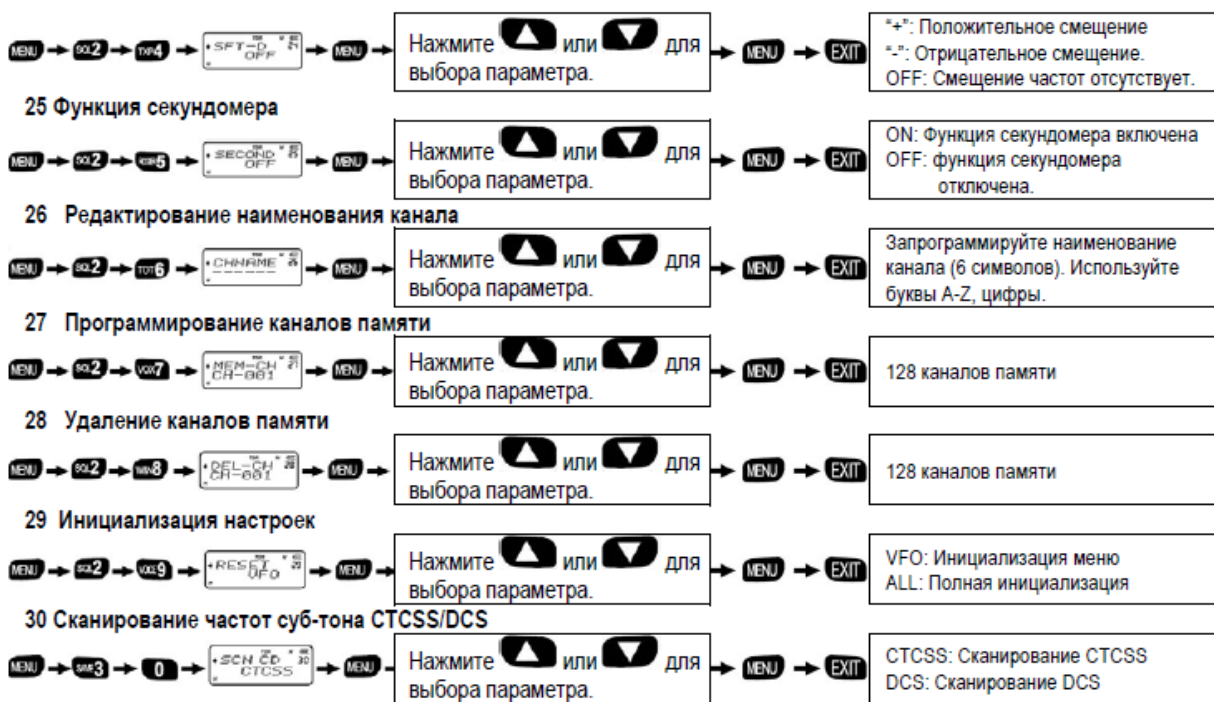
MENU → SQL2 → TXP4 → SFT-D OFF 24 → MENU → Нажмите ▲ или ▼ для выбора параметра. → MENU → EXIT

"+": Положительное смещение
"-": Отрицательное смещение.
OFF: Смещение частот отсутствует.

25 Функция секундомера

MENU → SQL2 → 5 → SECOND OFF 25 → MENU → Нажмите ▲ или ▼ для выбора параметра. → MENU → EXIT

ON: Функция секундомера включена
OFF: функция секундомера отключена.

26 Редактирование наименования канала

MENU → SQL2 → TOT6 → CHNAME 26 → MENU → Нажмите ▲ или ▼ для выбора параметра. → MENU → EXIT

Запрограммируйте наименование канала (6 символов). Используйте буквы A-Z, цифры.

27 Программирование каналов памяти

MENU → SQL2 → VOX7 → MEM-CH CH-001 27 → MENU → Нажмите ▲ или ▼ для выбора параметра. → MENU → EXIT

128 каналов памяти

28 Удаление каналов памяти

MENU → SQL2 → 8 → DEL-CH CH-001 28 → MENU → Нажмите ▲ или ▼ для выбора параметра. → MENU → EXIT

128 каналов памяти

29 Инициализация настроек

MENU → SQL2 → 9 → RESET VFO 29 → MENU → Нажмите ▲ или ▼ для выбора параметра. → MENU → EXIT

VFO: Инициализация меню
ALL: Полная инициализация

30 Сканирование частот суб-тона CTCSS/DCS

MENU → 3 → 0 → SCN CD CTCSS 30 → MENU → Нажмите ▲ или ▼ для выбора параметра. → MENU → EXIT

CTCSS: Сканирование CTCSS
DCS: Сканирование DCS